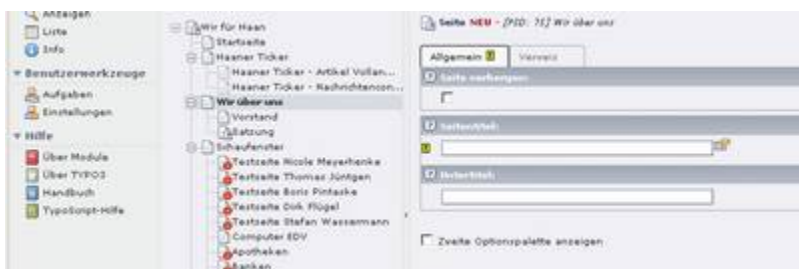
Anzeigen
Liste
Info
Benutzerwerkzeuge
Aufgaben
Einstellungen
Hilfe
Über Module
Über TYPO3
Handbuch
TypoScript-Hilfe

Wir für Haan
Startseite
Haaner Ticker
Haaner Ticker - Artikel Vollan...
Haaner Ticker - Nachrichtencon...
Wir über uns
Vorstand
Satzung
Schaufenster
Testseite Nicole Meyerhenke
Testseite Thomas Jüntgen
Testseite Boris Pinteske
Testseite Dirk Flügel
Testseite Stefan Wassermann
Computer EDV
Apotheken
Banken

Seite NEU - [PID: 71] Wir über uns
Allgemein
Verweis
Seite verbergen:
Seitentitel:
Untertitel:
Zweite Optionspalette anzeigen